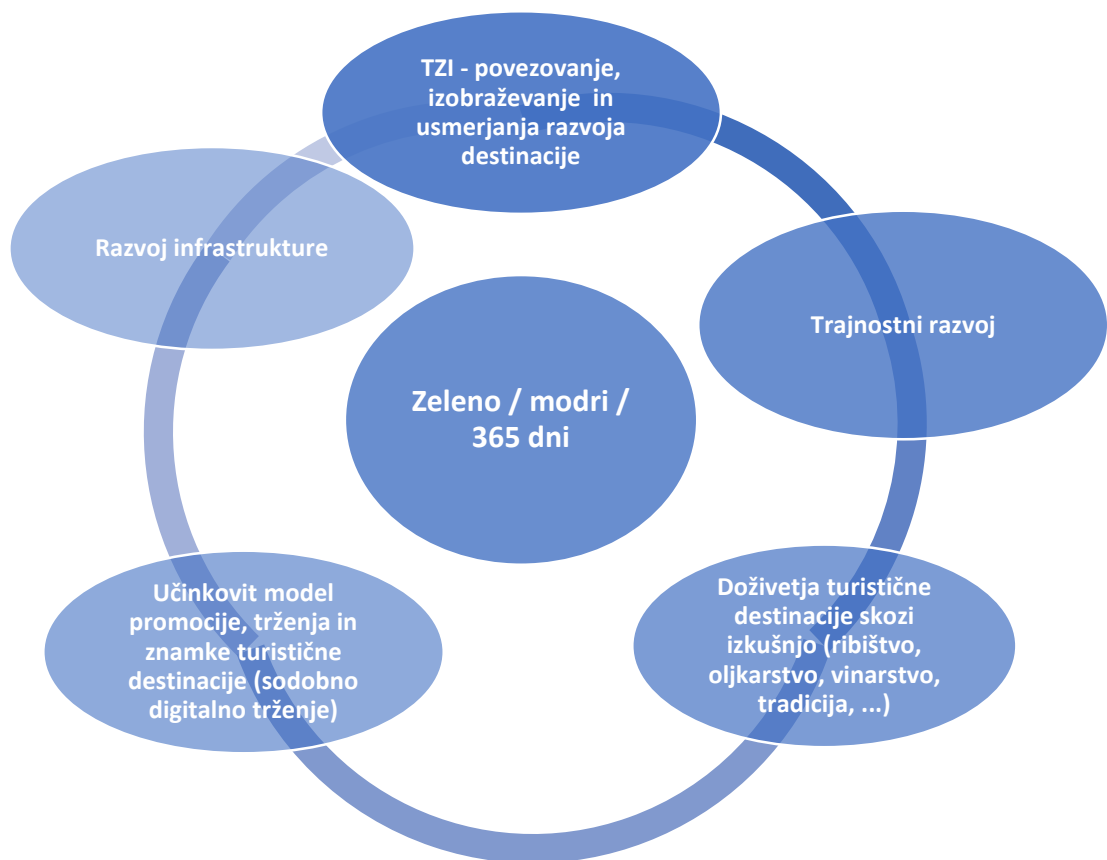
TZI - povezovanje, izobraževanje in usmerjanja razvoja destinacije

Trajnostni razvoj

Doživetja turistične destinacije skozi izkušnjo (ribištvo, oljkarstvo, vinarstvo, tradicija, ...)

Učinkovit model promocije, trženja in znamke turistične destinacije (sodobno digitalno trženje)

Razvoj infrastrukture

Zeleno / modri / 365 dni